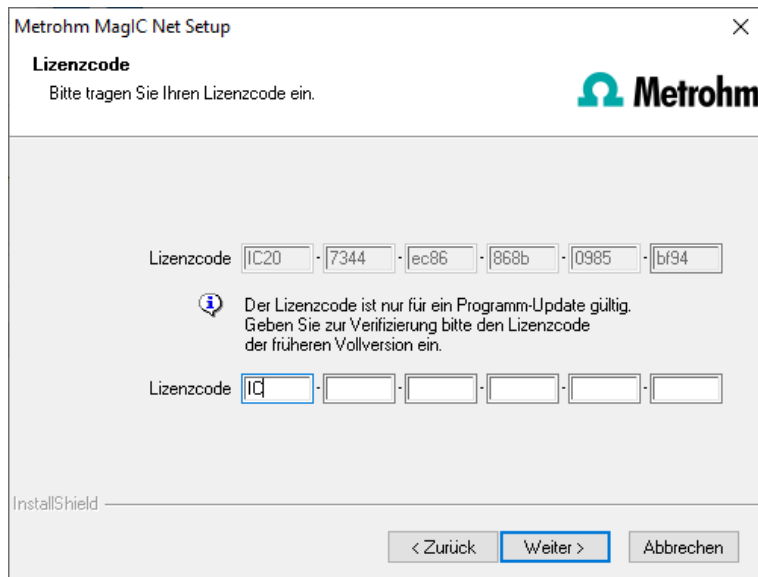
Metrohm MagIC Net Setup

×

Lizenzcode

Bitte tragen Sie Ihren Lizenzcode ein.

Metrohm

Lizenzcode IC20 - 7344 - ec86 - 868b - 0985 - bf94

Der Lizenzcode ist nur für ein Programm-Update gültig. Geben Sie zur Verifizierung bitte den Lizenzcode der früheren Vollversion ein.

Lizenzcode IC - - - - -

InstallShield

< Zurück

Weiter >

Abbrechen